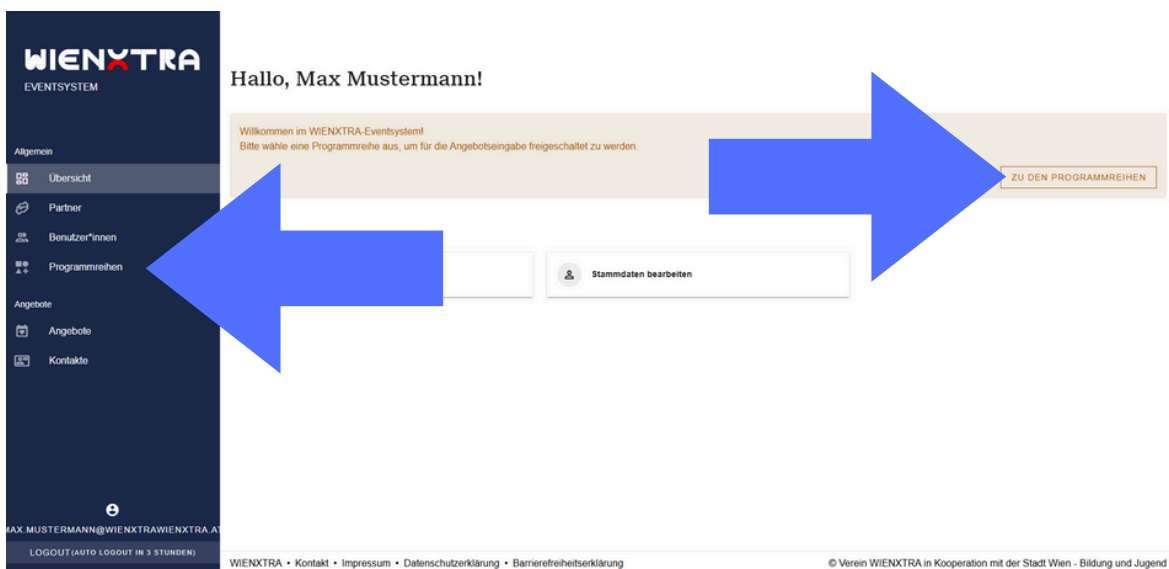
WIENXTRA
EVENTSYSTEM

Allgemein
Übersicht
Partner
Benutzer*innen
Programmreihen

Angebote
Angebote
Kontakte

MAX.MUSTERMANN@WIENXTRAWIENXTRA.AT
LOGOUT (AUTO LOGOUT IN 3 STUNDEN)

Hallo, Max Mustermann!

Willkommen im WIENXTRA-Eventsystem!
Bitte wähle eine Programmreihe aus, um für die Angebotseingabe freigeschaltet zu werden.

ZU DEN PROGRAMMREIHEN

Stammdaten bearbeiten

WIENXTRA • Kontakt • Impressum • Datenschutzerklärung • Barrierefreiheitserklärung
© Verein WIENXTRA in Kooperation mit der Stadt Wien - Bildung und Jugend